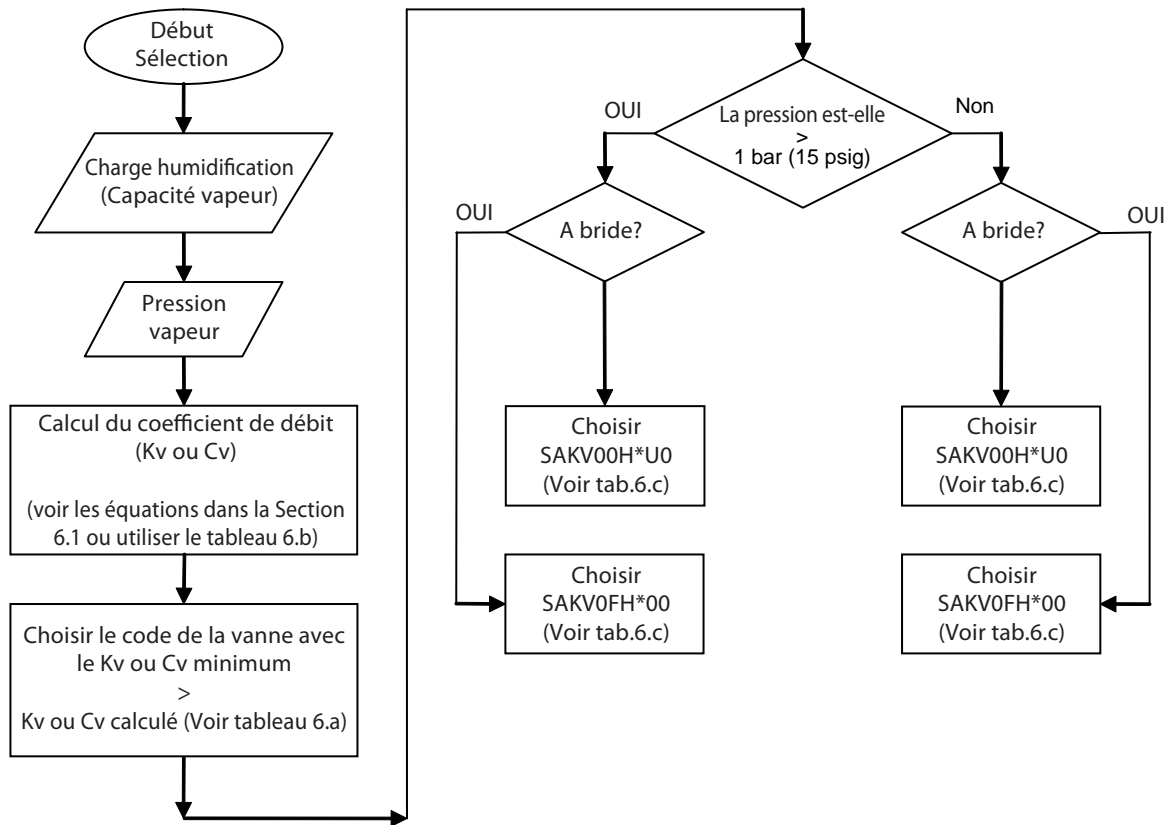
Début Sélection

Charge humidification (Capacité vapeur)

Pression vapeur

Calcul du coefficient de débit (Kv ou Cv)

(voir les équations dans la Section 6.1 ou utiliser le tableau 6.b)

Choisir le code de la vanne avec le Kv ou Cv minimum > Kv ou Cv calculé (Voir tableau 6.a)

La pression est-elle > 1 bar (15 psig)

OUI

Non

OUI

A bride?

A bride?

OUI

Choisir SAKV00H*U0 (Voir tab.6.c)

Choisir SAKV00H*U0 (Voir tab.6.c)

Choisir SAKV0FH*00 (Voir tab.6.c)

Choisir SAKV0FH*00 (Voir tab.6.c)